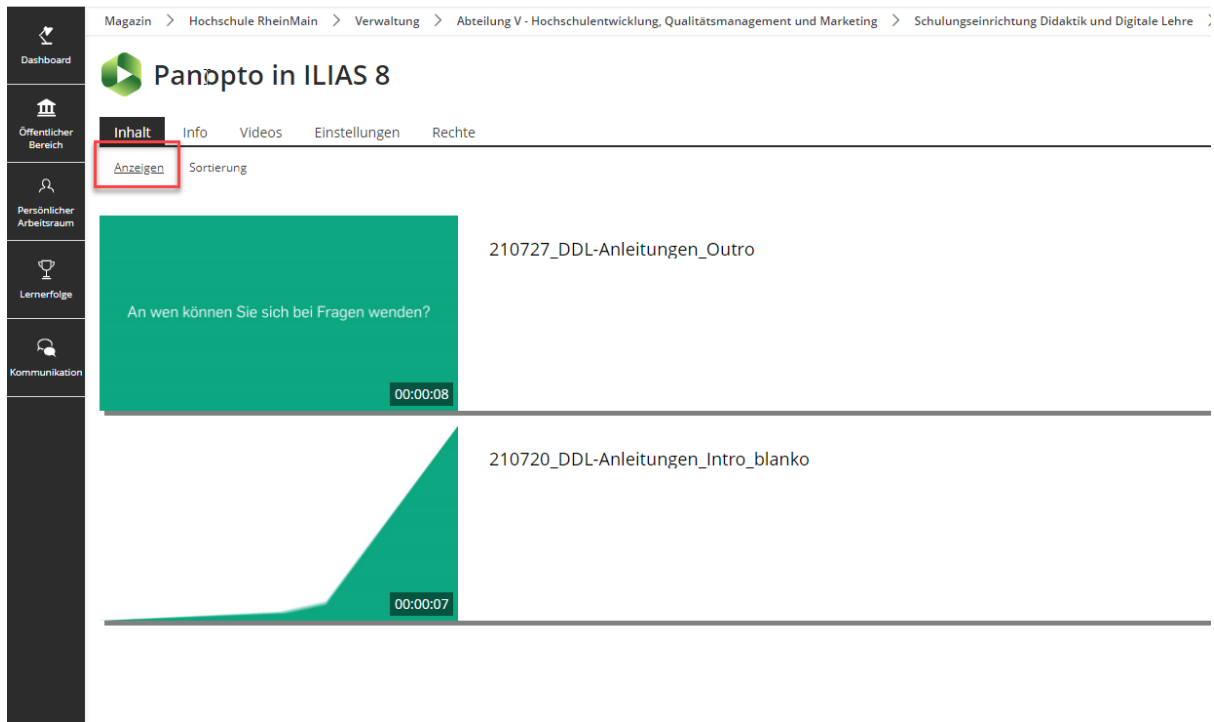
Dashboard

Öffentlicher Bereich

Persönlicher Arbeitsraum

Lernerfolge

Kommunikation

Magazin > Hochschule RheinMain > Verwaltung > Abteilung V - Hochschulentwicklung, Qualitätsmanagement und Marketing > Schulungseinrichtung Didaktik und Digitale Lehre >

Panopto in ILIAS 8

Inhalt Info Videos Einstellungen Rechte

Anzeigen Sortierung

An wen können Sie sich bei Fragen wenden?

00:00:08

210727_DDL-Anleitungen_Outro

00:00:07

210720_DDL-Anleitungen_Intro_blanko